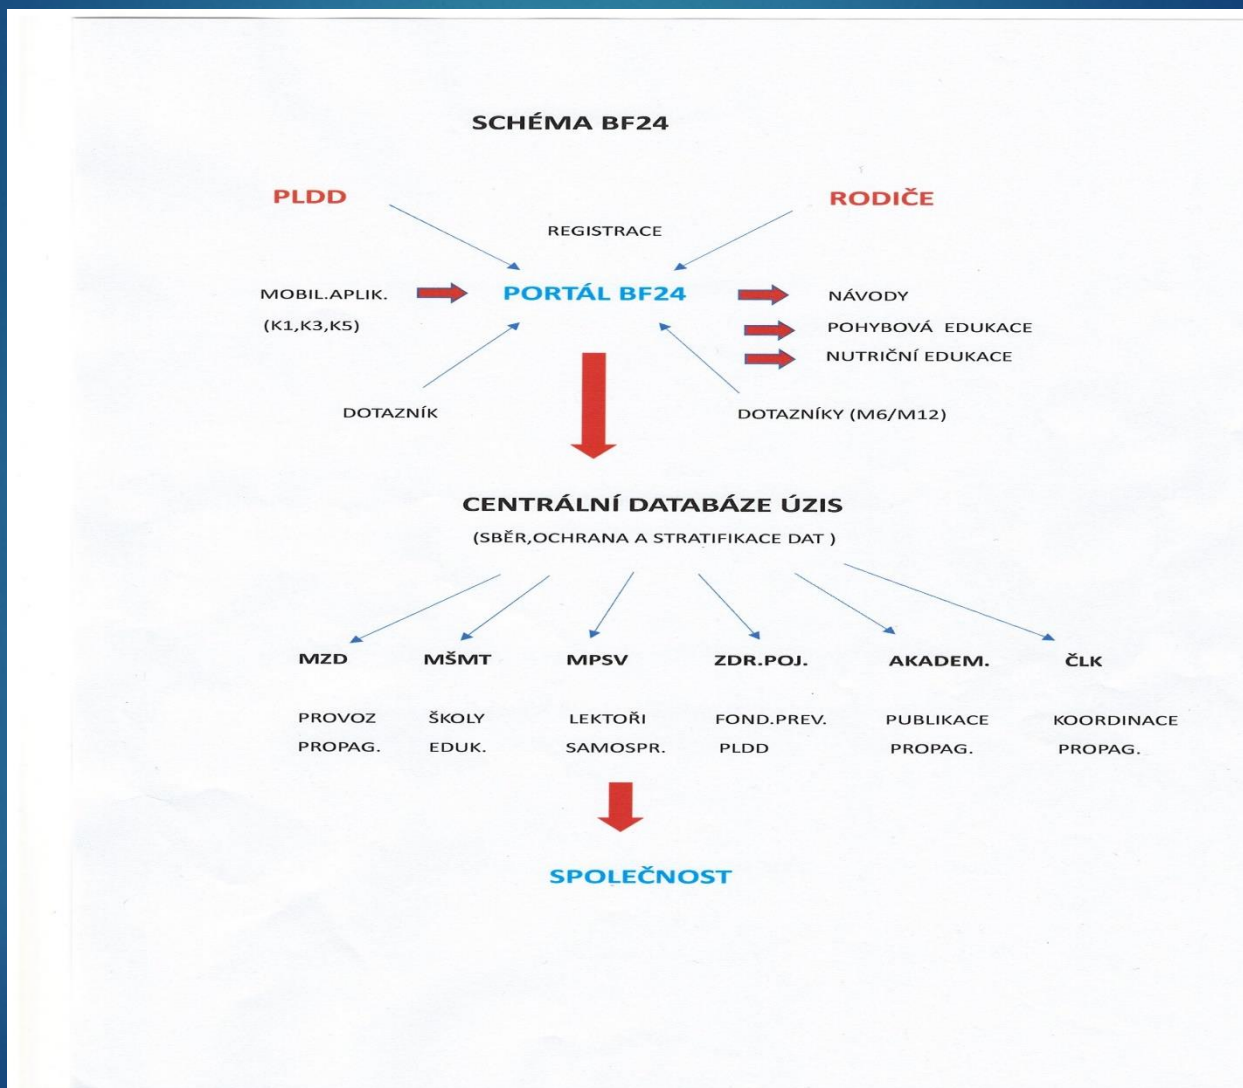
SCHÉMA BF24

PLDD

RODIČE

REGISTRACE

MOBIL.APLIK.
(K1,K3,K5)

PORTÁL BF24

NÁVODY
POHYBOVÁ EDUKACE
NUTRIČNÍ EDUKACE

DOTAZNÍK

DOTAZNÍKY (M6/M12)

CENTRÁLNÍ DATABÁZE ÚZIS
(SBĚR,OCHRANA A STRATIFIKACE DAT )

| MZD | MŠMT | MPSV | ZDR.POJ. | AKADEM. | ČLK |
|---|---|---|---|---|---|
| PROVOZ | ŠKOLY | LEKTOŘI | FOND.PREV. | PUBLIKACE | KOORDINACE |
| PROPAG. | EDUK. | SAMOSPR. | PLDD | PROPAG. | PROPAG. |

SPOLEČNOST